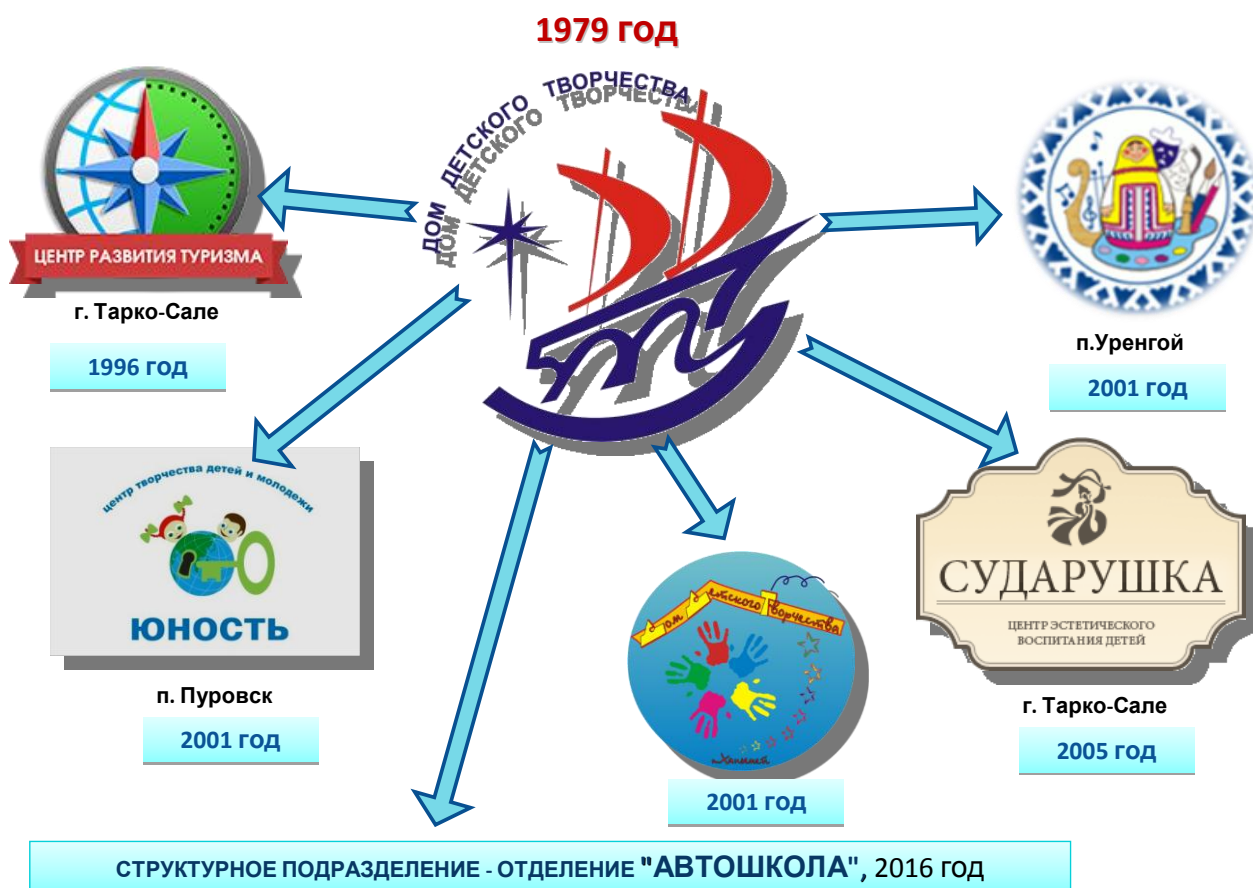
1979 год

ДОМ ДЕТСКОГО ТВОРЧЕСТВА

ЦЕНТР РАЗВИТИЯ ТУРИЗМА

г. Тарко-Сале

1996 год

п.Уренгой

2001 год

центр творчества детей и молодежи

ЮНОСТЬ

п. Пуровск

2001 год

Дом детского творчества

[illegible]

2001 год

СУДАРУШКА

ЦЕНТР ЭСТЕТИЧЕСКОГО ВОСПИТАНИЯ ДЕТЕЙ

г. Тарко-Сале

2005 год

СТРУКТУРНОЕ ПОДРАЗДЕЛЕНИЕ - ОТДЕЛЕНИЕ "АВТОШКОЛА", 2016 год